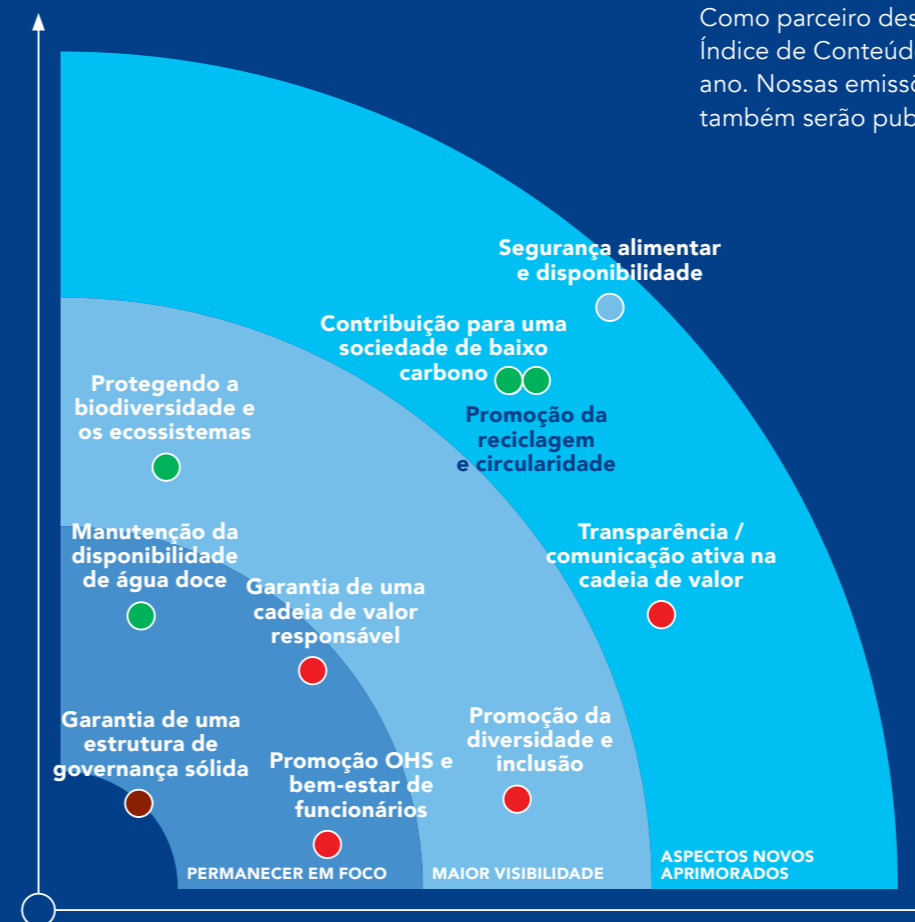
Como parceiro des
Índice de Conteúd
ano. Nossas emissõ
também serão pub

Segurança alimentar e disponibilidade

Contribuição para uma sociedade de baixo carbono

Promoção da reciclagem e circularidade

Protegendo a biodiversidade e os ecossistemas

Manutenção da disponibilidade de água doce

Garantia de uma cadeia de valor responsável

Transparência / comunicação ativa na cadeia de valor

Garantia de uma estrutura de governança sólida

Promoção OHS e bem-estar de funcionários

Promoção da diversidade e inclusão

PERMANECER EM FOCO

MAIOR VISIBILIDADE

ASPECTOS NOVOS APRIMORADOS